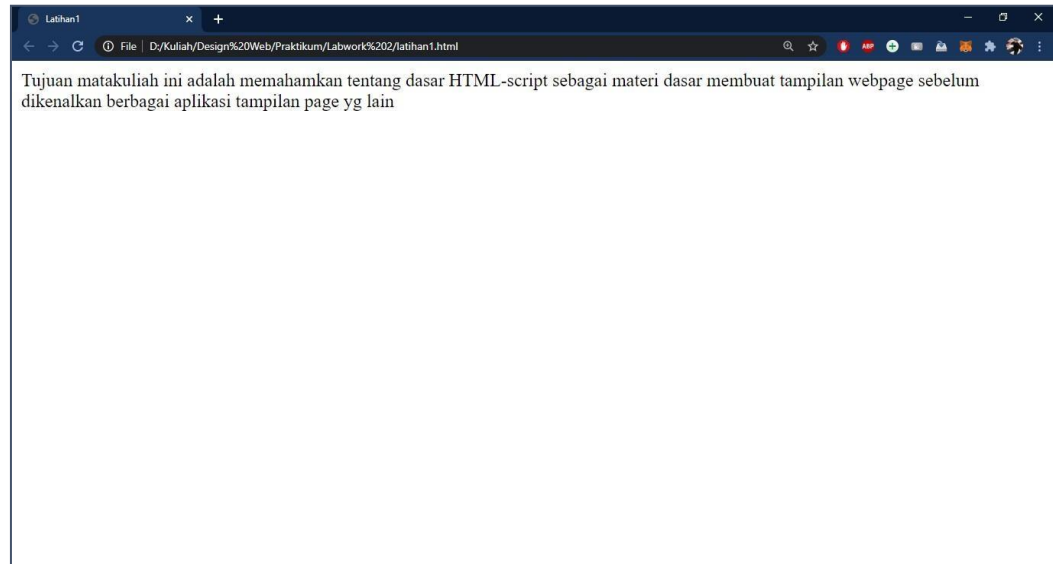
Latihan1

File | D:/Kuliah/Design%20Web/Praktikum/Labwork%202/latihan1.html

ABP

Tujuan matakuliah ini adalah memahamkan tentang dasar HTML-script sebagai materi dasar membuat tampilan webpage sebelum dikenalkan berbagai aplikasi tampilan page yg lain